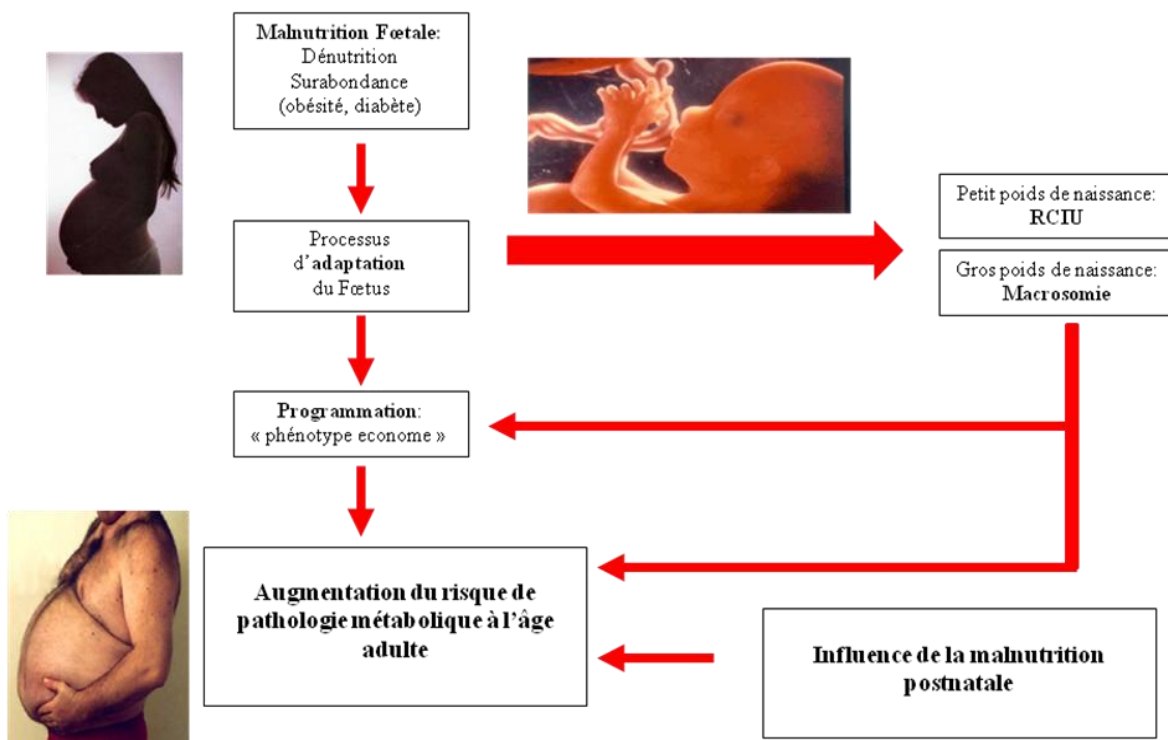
Malnutrition Fœtale:
Dénutrition
Surabondance
(obésité, diabète)

Processus d'adaptation du Fœtus

Petit poids de naissance: RCIU

Gros poids de naissance: Macrosomie

Programmation: « phénotype econome »

Augmentation du risque de pathologie métabolique à l'âge adulte

Influence de la malnutrition postnatale